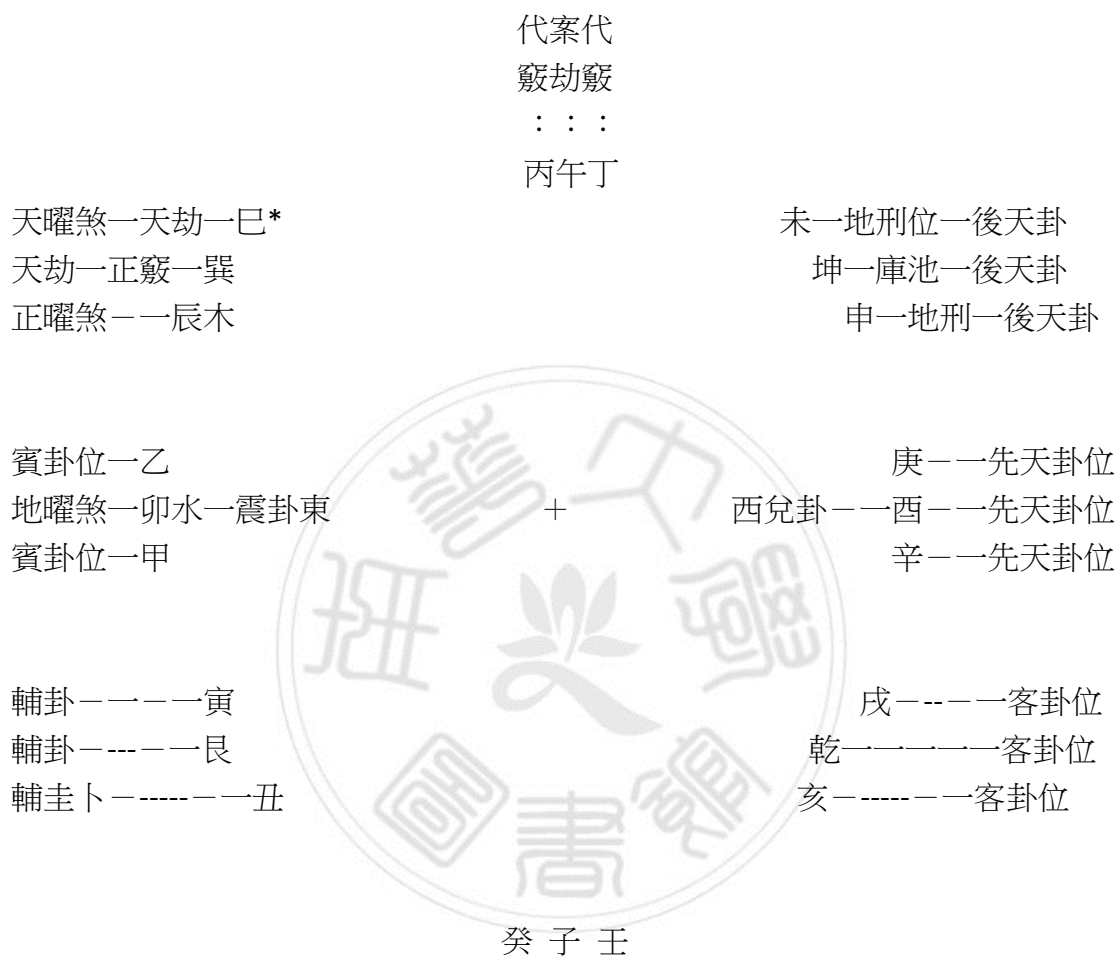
代案代
竅劫竅
：：：
丙午丁

天曜煞一天劫一巳*
天劫一正竅一巽
正曜煞－一辰木

未一地刑位一後天卦
坤一庫池一後天卦
申一地刑一後天卦

賓卦位一乙
地曜煞一卯水一震卦東
賓卦位一甲

+

庚－一先天卦位
西兌卦－一酉－一先天卦位
辛－一先天卦位

輔卦－一－一寅
輔卦－---－一艮
輔圭卜－-----－一丑

戌－--－一客卦位
乾一一一一一客卦位
亥－-----－一客卦位

癸 子 壬